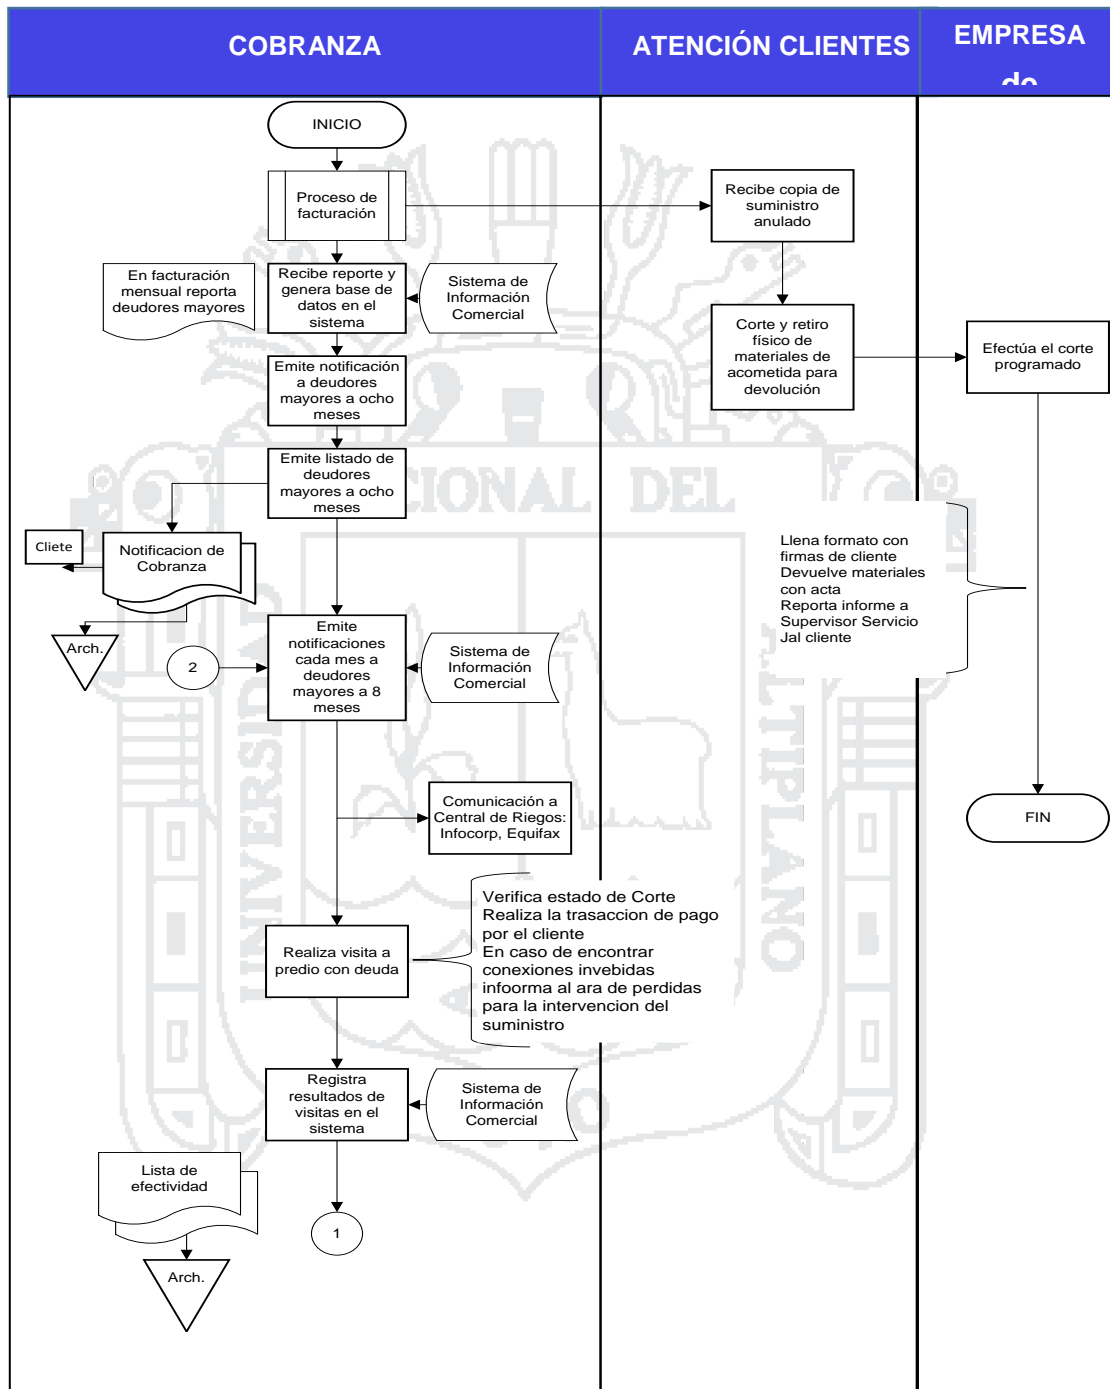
COBRANZA

ATENCIÓN CLIENTES

EMPRESA
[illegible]

INICIO

Proceso de facturación

Recibe copia de suministro anulado

En facturación mensual reporta deudores mayores

Recibe reporte y genera base de datos en el sistema

Sistema de Información Comercial

Corte y retiro físico de materiales de acometida para devolución

Efectúa el corte programado

Emite notificación a deudores mayores a ocho meses

Emite listado de deudores mayores a ocho meses

Cliete

Notificacion de Cobranza

Llena formato con firmas de cliente
Devuelve materiales con acta
Reporta informe a Supervisor Servicio
Jal cliente

Arch.

2

Emite notificaciones cada mes a deudores mayores a 8 meses

Sistema de Información Comercial

Comunicación a Central de Riegos: Infocorp, Equifax

FIN

Verifica estado de Corte
Realiza la trasaccion de pago por el cliente
En caso de encontrar conexiones invebidas infoorma al ara de perdidas para la intervencion del suministro

Realiza visita a predio con deuda

Registra resultados de visitas en el sistema

Sistema de Información Comercial

Lista de efectividad

1

Arch.